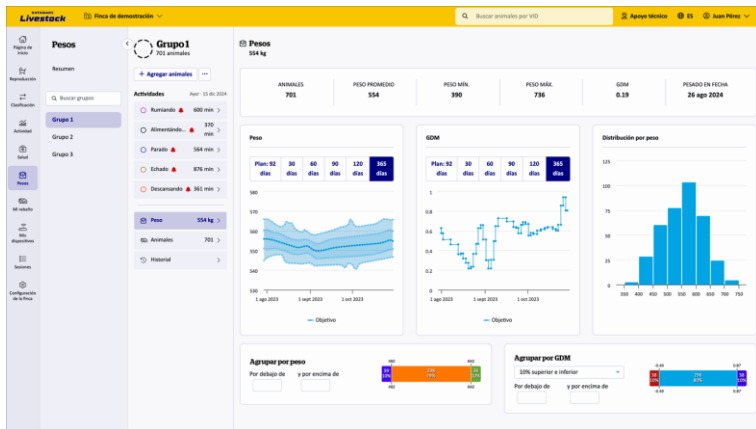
DATAMARS Livestock Finca de demostración Buscar animales por VID Apoyo técnico ES Juan Pérez

Página de inicio
Reproducción
Clasificación
Actividad
Salud
Pesos
Mi rebaño
Mis dispositivos
Sesiones
Configuración de la finca

Pesos
Resumen
Buscar grupos
Grupo 1
Grupo 2
Grupo 3

Grupo 1
701 animales
+ Agregar animales ···
Actividades Ayer - 15 dic 2024
Rumiando 600 min
Alimentándo... 370 min
Parado 564 min
Echado 876 min
Descansando 361 min
Peso 554 kg
Animales 701
Historial

Pesos
554 kg

| ANIMALES | PESO PROMEDIO | PESO MÍN. | PESO MÁX. | GDM | PESADO EN FECHA |
|---|---|---|---|---|---|
| 701 | 554 | 390 | 736 | 0.19 | 26 ago 2024 |

Peso
Plan: 92 días | 30 días | 60 días | 90 días | 120 días | 365 días
580 570 560 550 540 530
1 ago 2023 1 sept 2023 1 oct 2023
Objetivo

GDM
Plan: 92 días | 30 días | 60 días | 90 días | 120 días | 365 días
1 0.8 0.6 0.4 0.2 0
1 ago 2023 1 sept 2023 1 oct 2023
Objetivo

Distribución por peso
125 100 75 50 25 0
350 400 450 500 550 600 650 700 750

Agrupar por peso
Por debajo de y por encima de
490 600
3% 7% 91% 2% 2%

Agrupar por GDM
10% superior e inferior
Por debajo de y por encima de
0.49 0.87
10% 80% 10%